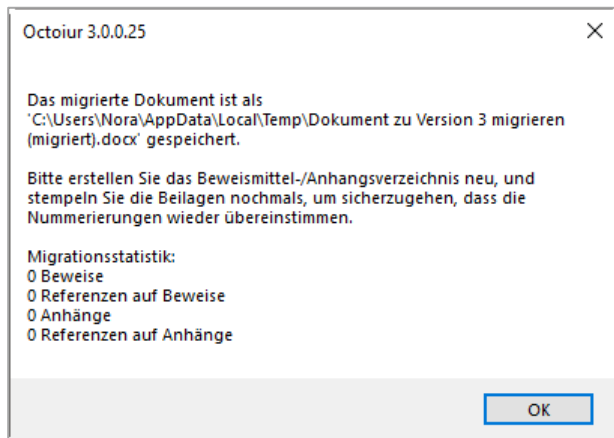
Octoiur 3.0.0.25

×

Das migrierte Dokument ist als 'C:\Users\Nora\AppData\Local\Temp\Dokument zu Version 3 migrieren (migriert).docx' gespeichert.

Bitte erstellen Sie das Beweismittel-/Anhangsverzeichnis neu, und stempeln Sie die Beilagen nochmals, um sicherzugehen, dass die Nummerierungen wieder übereinstimmen.

Migrationsstatistik:
0 Beweise
0 Referenzen auf Beweise
0 Anhänge
0 Referenzen auf Anhänge

OK